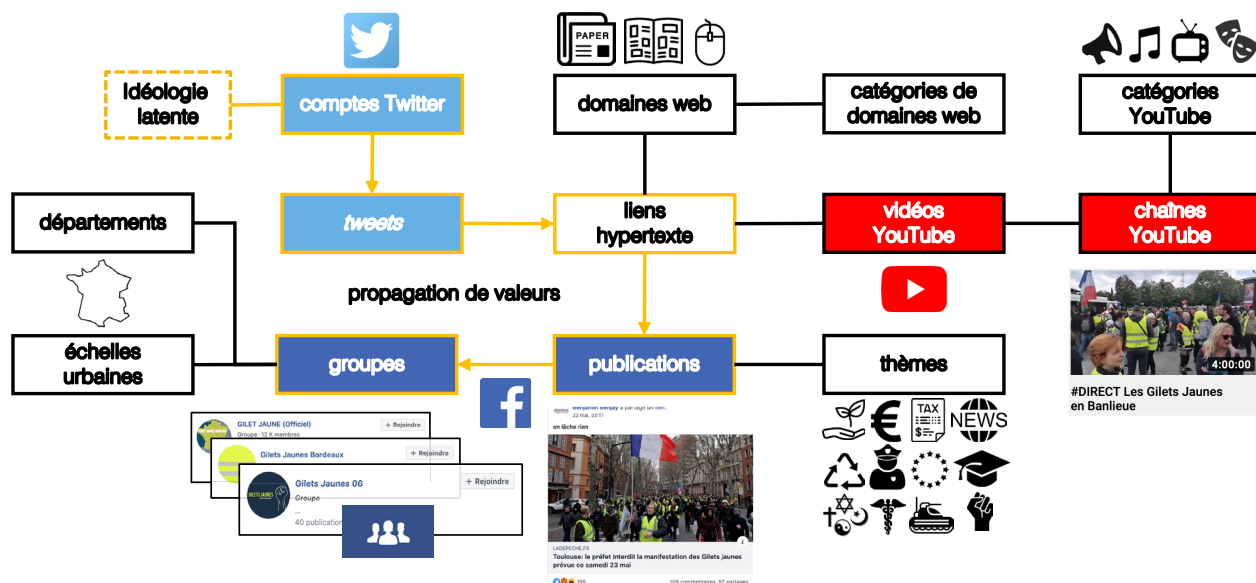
PAPER

Idéologie latente

comptes Twitter

domaines web

catégories de domaines web

catégories YouTube

départements

tweets

liens hypertexte

vidéos YouTube

chaînes YouTube

propagation de valeurs

4:00:00

#DIRECT Les Gilets Jaunes en Banlieue

échelles urbaines

groupes

publications

thèmes

TAX

NEWS

GILET JAUNE (Officiel)
Groupe · 12 K membres
+ Rejoindre

Gilets Jaunes Bordeaux
+ Rejoindre

Gilets Jaunes 06
Groupe
+ Rejoindre
40 publication

Benjamin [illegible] a partagé un lien.
22 mai, 23:11
on lâche rien

LADEPECHE.FR
Toulouse: le préfet interdit la manifestation des Gilets jaunes prévue ce samedi 23 mai

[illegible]